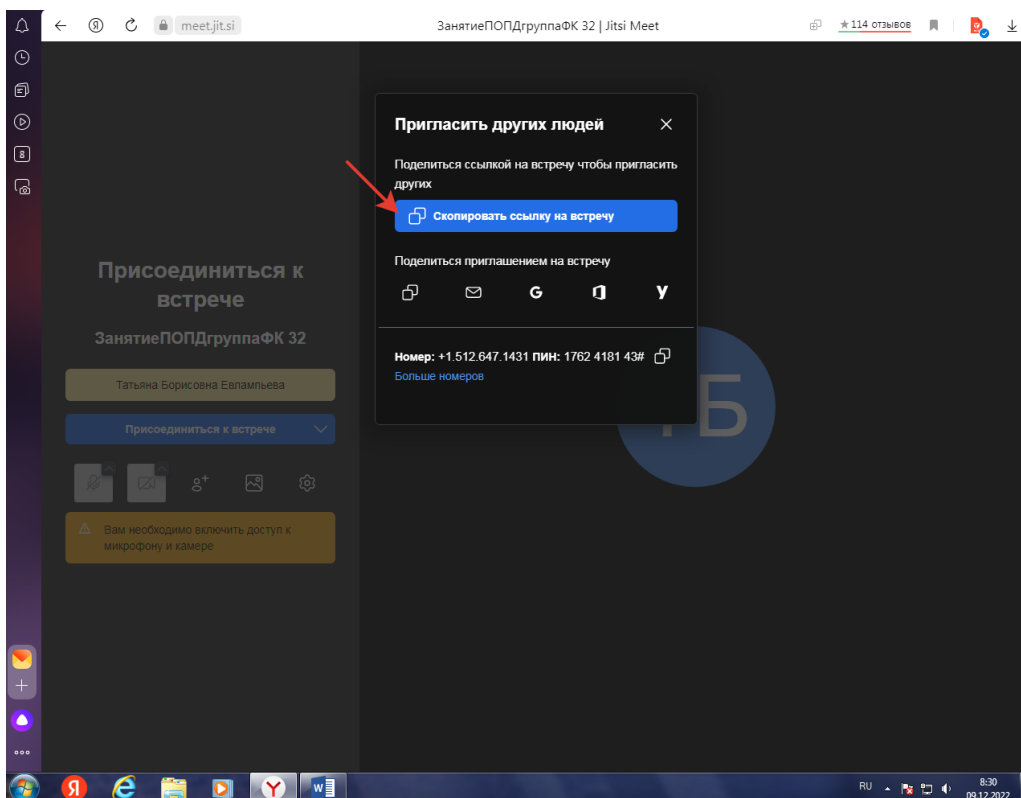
meet.jit.si

ЗанятиеПОПДгруппаФК 32 | Jitsi Meet

★114 отзывов

Пригласить других людей

Поделиться ссылкой на встречу чтобы пригласить других

Скопировать ссылку на встречу

Поделиться приглашением на встречу

Номер: +1.512.647.1431 ПИН: 1762 4181 43#

Больше номеров

Присоединиться к встрече

ЗанятиеПОПДгруппаФК 32

Татьяна Борисовна Евлампьева

Присоединиться к встрече

Вам необходимо включить доступ к микрофону и камере

ТБ

RU

8:30
09.12.2022